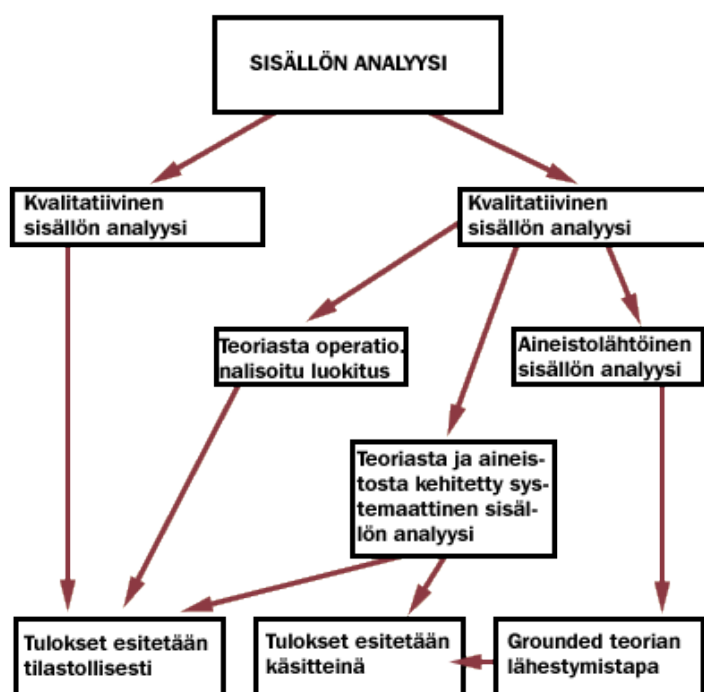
SISÄLLÖN ANALYYSI

Kvalitatiivinen sisällön analyysi

Kvalitatiivinen sisällön analyysi

Teoriasta operatio. nalisoitu luokitus

Aineistolähtöinen sisällön analyysi

Teoriasta ja aineistosta kehitetty systemaattinen sisällön analyysi

Tulokset esitetään tilastollisesti

Tulokset esitetään käsitteinä

Grounded teorian lähestymistapa